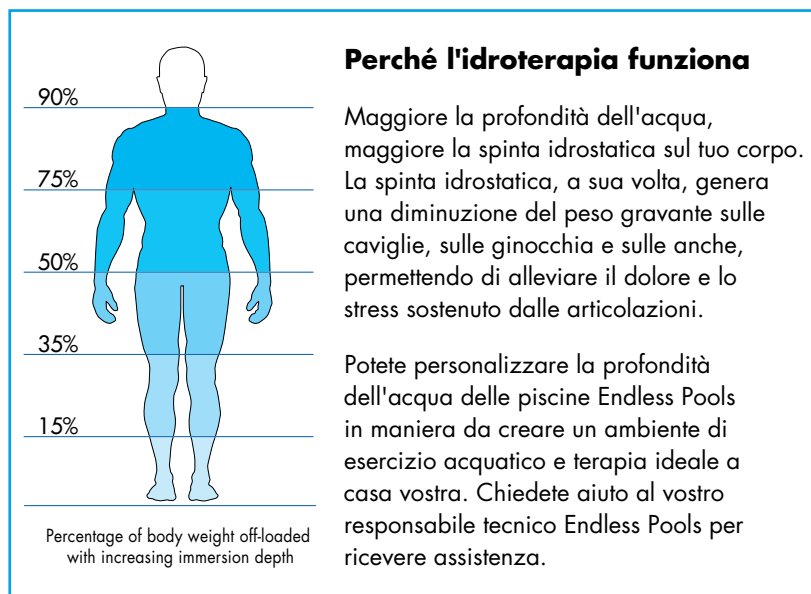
90%

75%

50%

35%

15%

Percentage of body weight off-loaded with increasing immersion depth

**Perché l'idroterapia funziona**

Maggiore la profondità dell'acqua, maggiore la spinta idrostatica sul tuo corpo. La spinta idrostatica, a sua volta, genera una diminuzione del peso gravante sulle caviglie, sulle ginocchia e sulle anche, permettendo di alleviare il dolore e lo stress sostenuto dalle articolazioni.

Potete personalizzare la profondità dell'acqua delle piscine Endless Pools in maniera da creare un ambiente di esercizio acquatico e terapia ideale a casa vostra. Chiedete aiuto al vostro responsabile tecnico Endless Pools per ricevere assistenza.